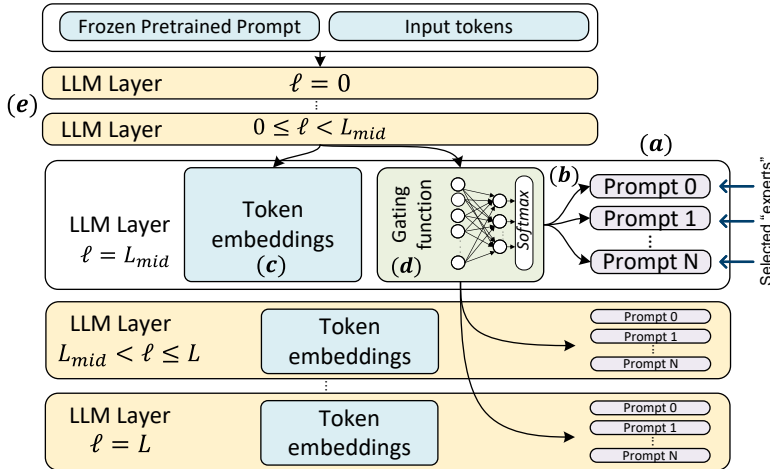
Frozen Pretrained Prompt

Input tokens

LLM Layer $\ell = 0$

$(e)$

⋮

LLM Layer $0 \leq \ell < L_{mid}$

$(a)$

LLM Layer $\ell = L_{mid}$

Token embeddings $(c)$

Gating function

$Softmax$

$(d)$

$(b)$

Prompt 0

Prompt 1

⋮

Prompt N

Selected "experts"

LLM Layer $L_{mid} < \ell \leq L$

Token embeddings

Prompt 0

Prompt 1

⋮

Prompt N

⋮

LLM Layer $\ell = L$

Token embeddings

Prompt 0

Prompt 1

⋮

Prompt N